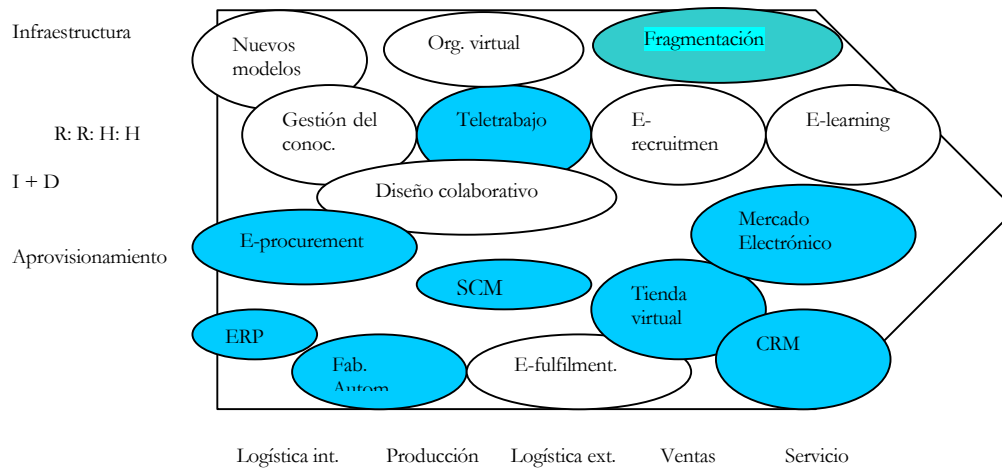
Infraestructura

R: R: H: H

I + D

Aprovisionamiento

Nuevos modelos

Org. virtual

Fragmentación

Gestión del conoc.

Teletrabajo

E-recruitmen

E-learning

Diseño colaborativo

E-procurement

Mercado Electrónico

SCM

Tienda virtual

ERP

CRM

Fab. Autom

E-fulfilment.

Logística int.

Producción

Logística ext.

Ventas

Servicio